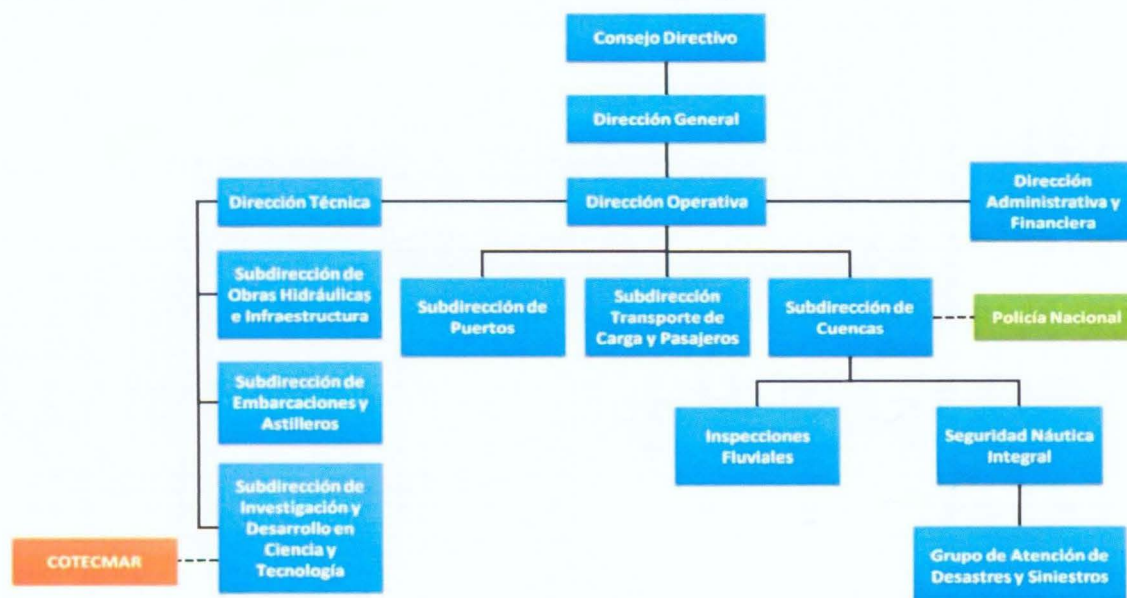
Consejo Directivo

Dirección General

Dirección Técnica

Dirección Operativa

Dirección Administrativa y Financiera

Subdirección de Obras Hidráulicas e Infraestructura

Subdirección de Puertos

Subdirección Transporte de Carga y Pasajeros

Subdirección de Cuencas

Policía Nacional

Subdirección de Embarcaciones y Astilleros

Inspecciones Fluviales

Seguridad Náutica Integral

Subdirección de Investigación y Desarrollo en Ciencia y Tecnología

COTECMAR

Grupo de Atención de Desastres y Siniestros